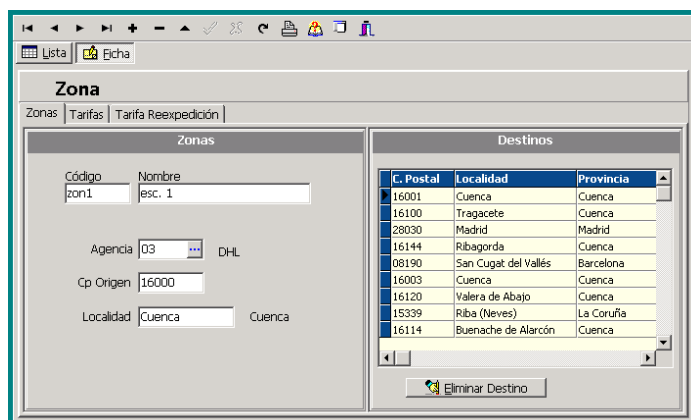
Lista | Ficha

Zona

Zonas | Tarifas | Tarifa Reexpedición

Zonas

Código zon1
Nombre esc. 1

Agencia 03 ... DHL

Cp Origen 16000

Localidad Cuenca Cuenca

Destinos

| C. Postal | Localidad | Provincia |
|---|---|---|
| 16001 | Cuenca | Cuenca |
| 16100 | Tragacete | Cuenca |
| 28030 | Madrid | Madrid |
| 16144 | Ribagorda | Cuenca |
| 08190 | San Cugat del Vallés | Barcelona |
| 16003 | Cuenca | Cuenca |
| 16120 | Valera de Abajo | Cuenca |
| 15339 | Riba (Neves) | La Coruña |
| 16114 | Buenache de Alarcón | Cuenca |

Eliminar Destino